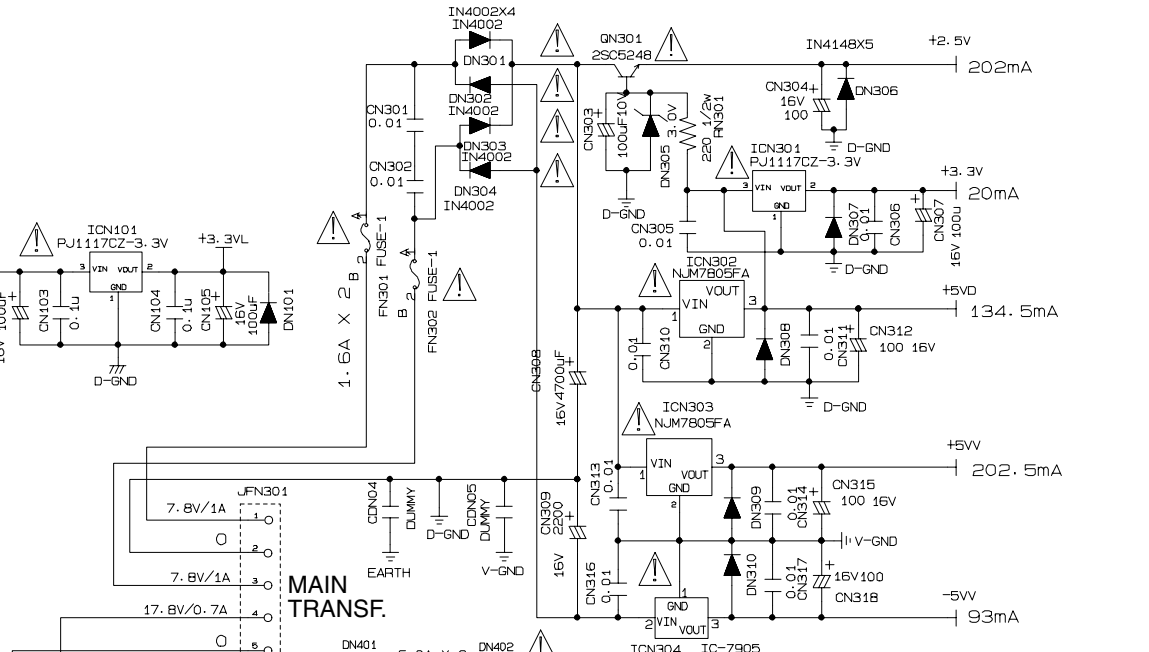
IN4002X4
IN4002
DN301
DN302
IN4002
DN303
IN4002
DN304
IN4002
QN301
2SC5248
IN4148X5
+2.5V
202mA
CN304
16V
100
DN306
D-GND
CN303
100uF10V
3.0V
DN305
220 1/2W
RN301
D-GND
CN305
0.01
ICN301
PJ1117CZ-3.3V
VIN VOUT
GND
DN307
0.01
CN306
CN307
16V 100u
D-GND
+3.3V
20mA
CN301
0.01
CN302
0.01
FN301 FUSE-1
FN302 FUSE-1
1.6A X 2
ICN101
PJ1117CZ-3.3V
+3.3VL
VIN VOUT
GND
CN103
0.1u
CN104
0.1u
CN105
16V
100uF
DN101
16V 100uF
D-GND
ICN302
NJM7805FA
VIN
VOUT
GND
0.01
CN310
DN308
0.01
CN311
CN312
100 16V
D-GND
+5VD
134.5mA
CN308
16V4700uF
ICN303
NJM7805FA
VIN
VOUT
GND
CN313
0.01
DN309
0.01
CN314
CN315
100 16V
+5VV
202.5mA
V-GND
CN309
2200
16V
CN316
0.01
GND
VIN
VOUT
DN310
0.01
CN317
16V100
CN318
-5VV
93mA
ICN304
IC-7905
CDN04
DUMMY
CDN05
DUMMY
D-GND
EARTH
V-GND
JFN301
7.8V/1A
0
7.8V/1A
17.8V/0.7A
0
MAIN
TRANSF.
DN401
DN402